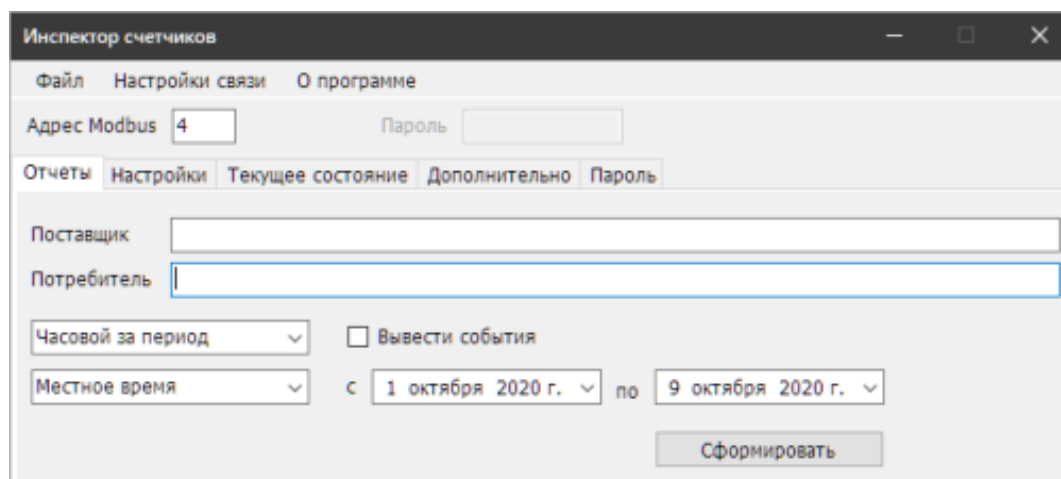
Инспектор счетчиков

Файл Настройки связи О программе

Адрес Modbus 4

Пароль

Отчеты Настройки Текущее состояние Дополнительно Пароль

Поставщик

Потребитель

Часовой за период

Вывести события

Местное время

с 1 октября 2020 г. по 9 октября 2020 г.

Сформировать